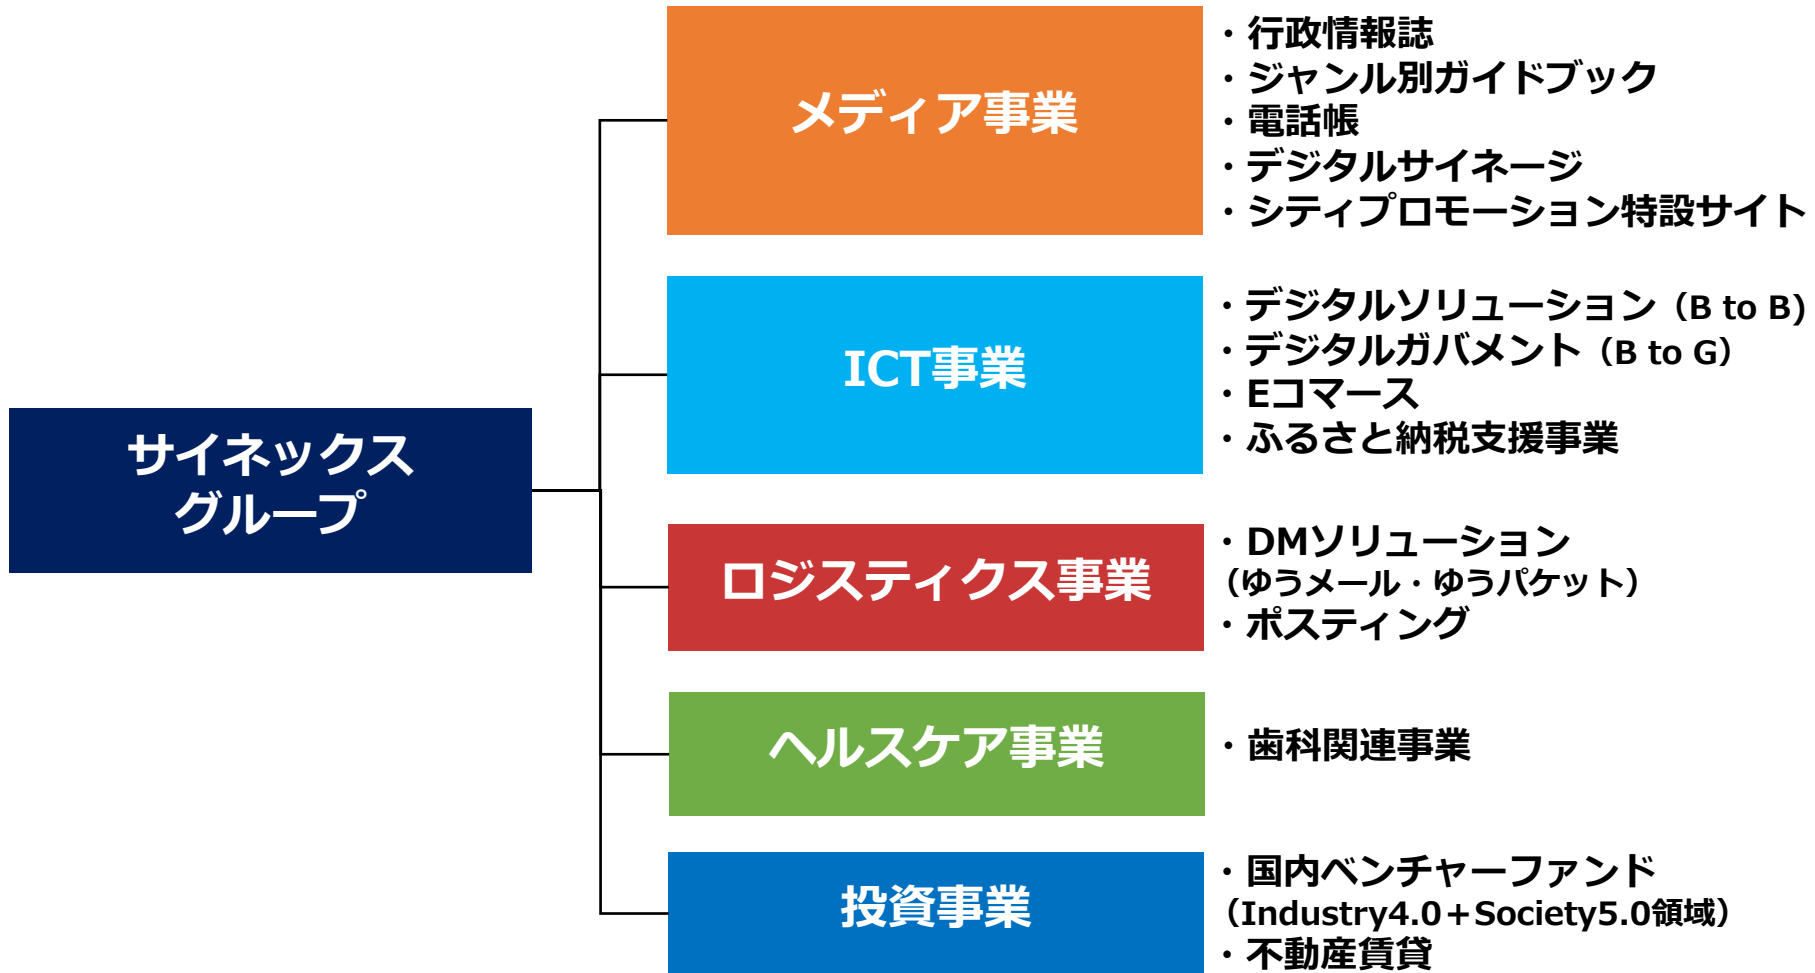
サイネックス グループ

メディア事業

・行政情報誌
・ジャンル別ガイドブック
・電話帳
・デジタルサイネージ
・シティプロモーション特設サイト

ICT事業

・デジタルソリューション（B to B）
・デジタルガバメント（B to G）
・Eコマース
・ふるさと納税支援事業

ロジスティクス事業

・DMソリューション（ゆうメール・ゆうパケット）
・ポスティング

ヘルスケア事業

・歯科関連事業

投資事業

・国内ベンチャーファンド（Industry4.0＋Society5.0領域）
・不動産賃貸